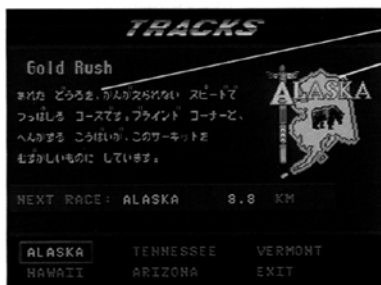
TRACKS

Gold Rush

まれた どうろを、うんが えらびない スピードで つっぱしる コースです。ブラインド コーナーと、へんかする こうばいが、このサーキットを むずかしいものに しています。

ALASKA

NEXT RACE: ALASKA 8.8 KM

ALASKA TENNESSEE VERMONT
HAWAII ARIZONA EXIT